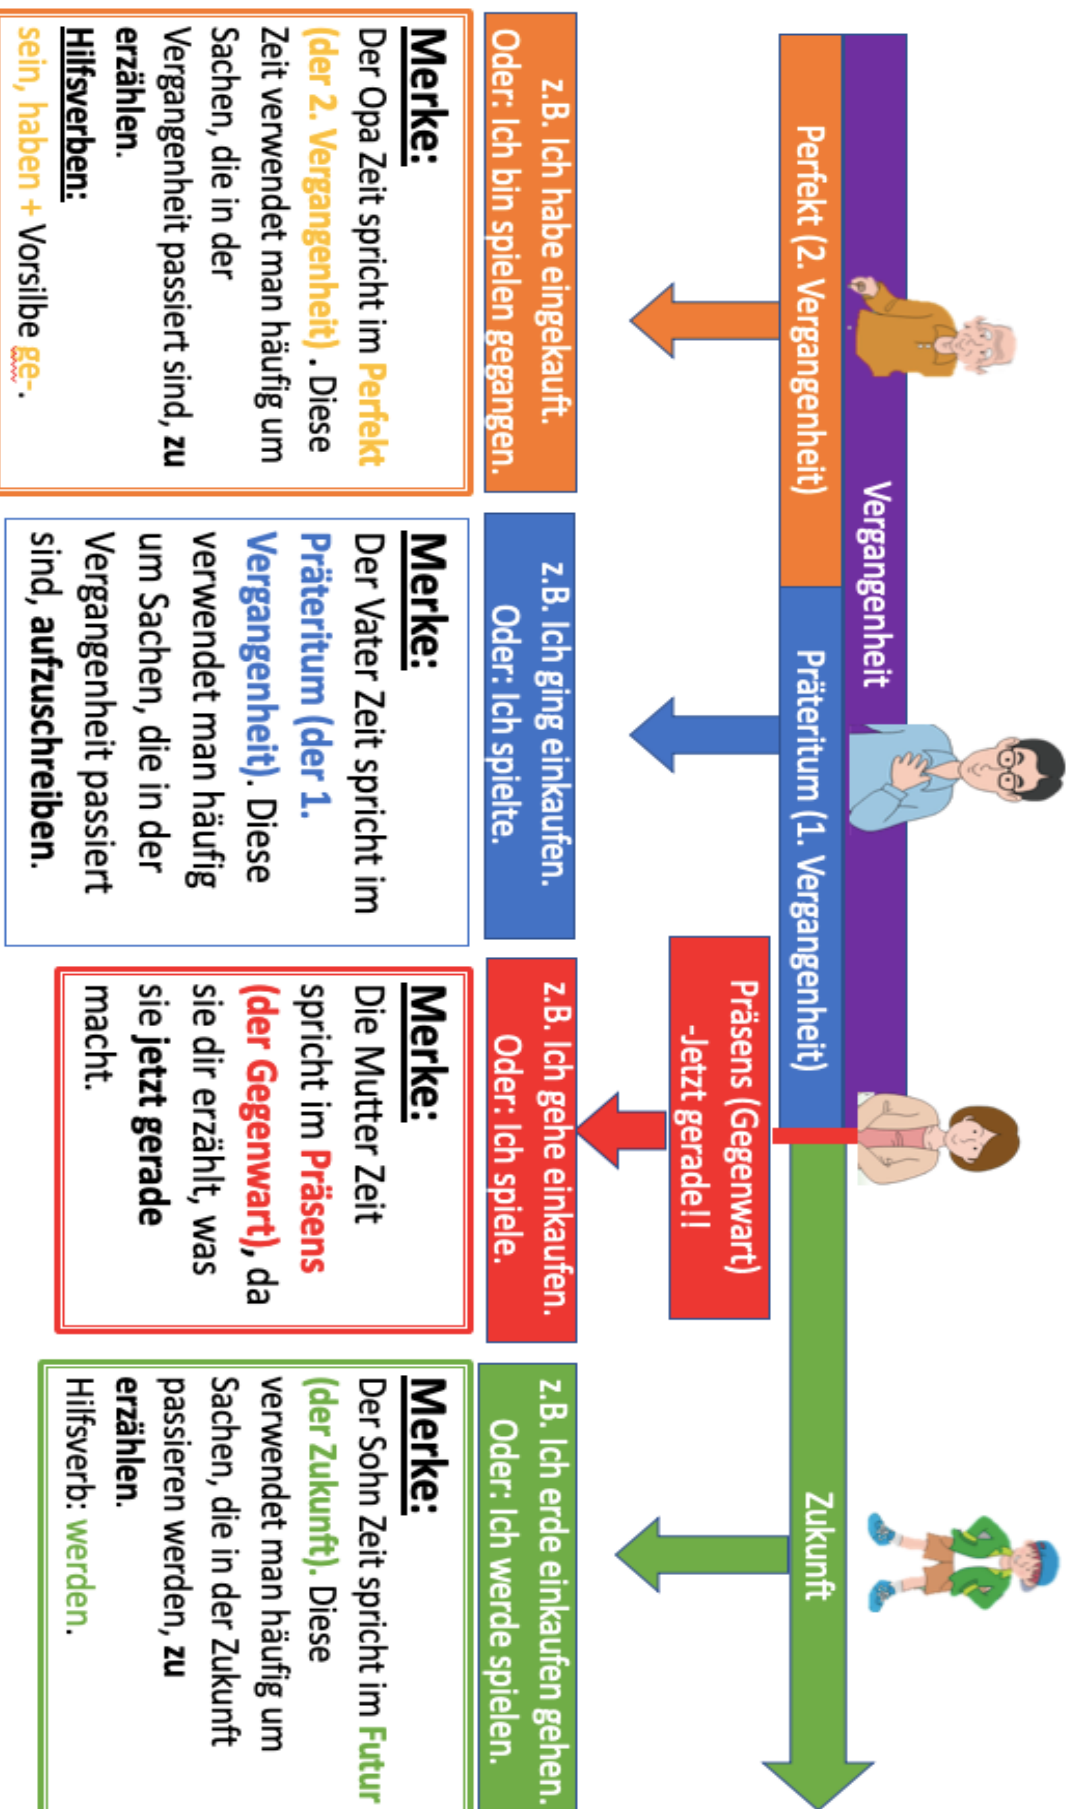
Vergangenheit

Zukunft

Perfekt (2. Vergangenheit)

Präteritum (1. Vergangenheit)

Präsens (Gegenwart) -Jetzt gerade!!

z.B. Ich habe eingekauft. Oder: Ich bin spielen gegangen.

z.B. Ich ging einkaufen. Oder: Ich spielte.

z.B. Ich gehe einkaufen. Oder: Ich spiele.

z.B. Ich erde einkaufen gehen. Oder: Ich werde spielen.

Merke:
Der Opa Zeit spricht im Perfekt (der 2. Vergangenheit) . Diese Zeit verwendet man häufig um Sachen, die in der Vergangenheit passiert sind, zu erzählen.
Hilfsverben:
sein, haben + Vorsilbe ge-.

Merke:
Der Vater Zeit spricht im Präteritum (der 1. Vergangenheit). Diese verwendet man häufig um Sachen, die in der Vergangenheit passiert sind, aufzuschreiben.

Merke:
Die Mutter Zeit spricht im Präsens (der Gegenwart), da sie dir erzählt, was sie jetzt gerade macht.

Merke:
Der Sohn Zeit spricht im Futur (der Zukunft). Diese verwendet man häufig um Sachen, die in der Zukunft passieren werden, zu erzählen.
Hilfsverb: werden.